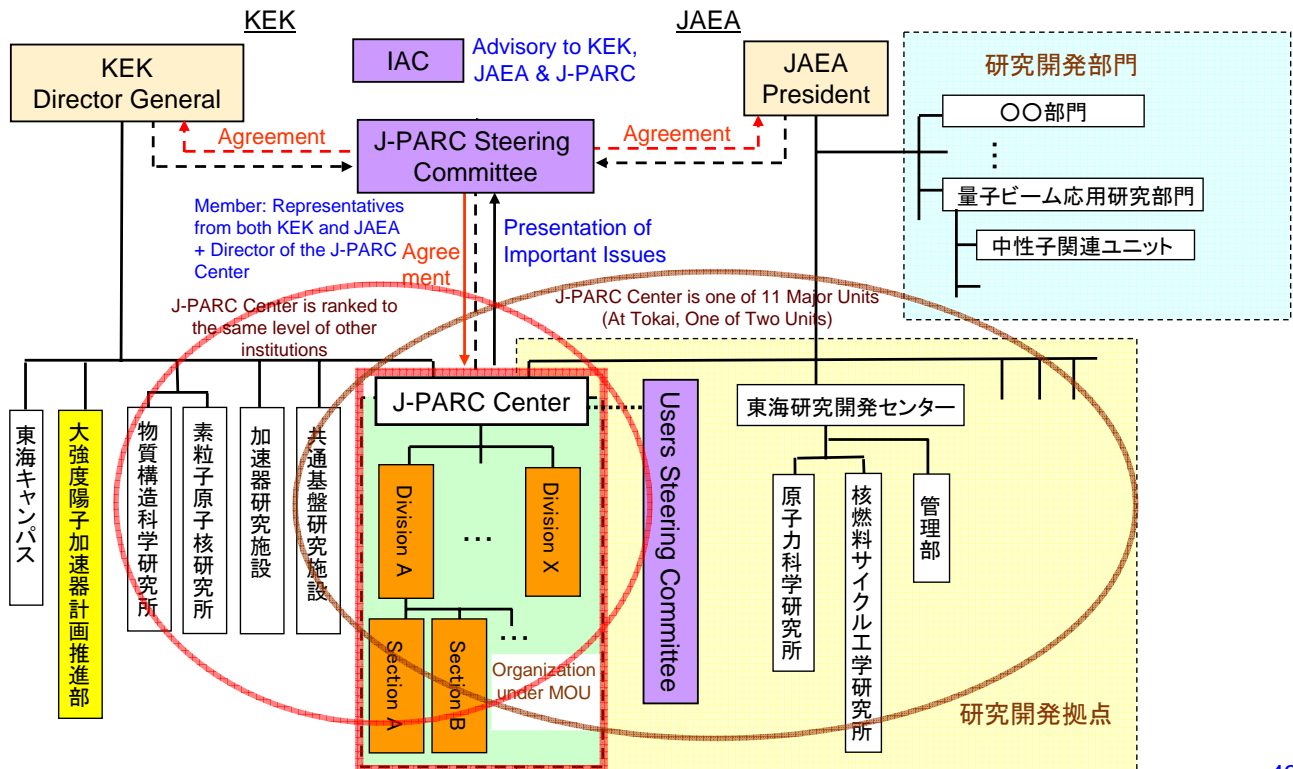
KEK

JAEA

KEK Director General

IAC

Advisory to KEK, JAEA & J-PARC

JAEA President

研究開発部門

○○部門

⋮

量子ビーム応用研究部門

中性子関連ユニット

Agreement

J-PARC Steering Committee

Agreement

Member: Representatives from both KEK and JAEA + Director of the J-PARC Center

Agreement

Presentation of Important Issues

J-PARC Center is ranked to the same level of other institutions

J-PARC Center is one of 11 Major Units (At Tokai, One of Two Units)

東海キャンパス

大強度陽子加速器計画推進部

物質構造科学研究所

素粒子原子核研究所

加速器研究施設

共通基盤研究施設

J-PARC Center

Division A

…

Division X

Section A

Section B

…

Organization under MOU

Users Steering Committe

東海研究開発センター

原子力科学研究所

核燃料サイクル工学研究所

管理部

研究開発拠点

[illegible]